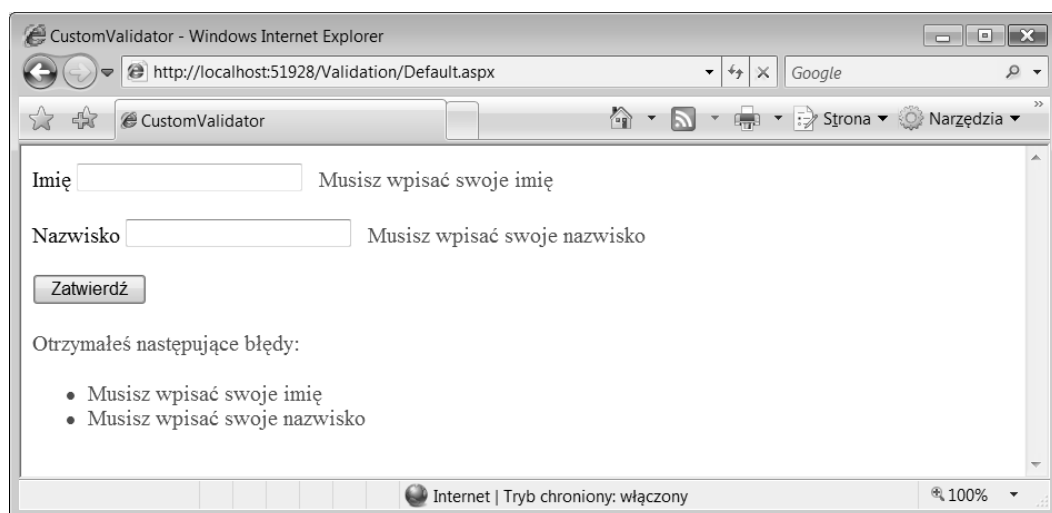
CustomValidator - Windows Internet Explorer

http://localhost:51928/Validation/Default.aspx

Google

CustomValidator

Strona ▾ Narzędzia ▾

Imię Musisz wpisać swoje imię

Nazwisko Musisz wpisać swoje nazwisko

Zatwierdź

Otrzymałeś następujące błędy:

- Musisz wpisać swoje imię
- Musisz wpisać swoje nazwisko

Internet | Tryb chroniony: włączony

100%